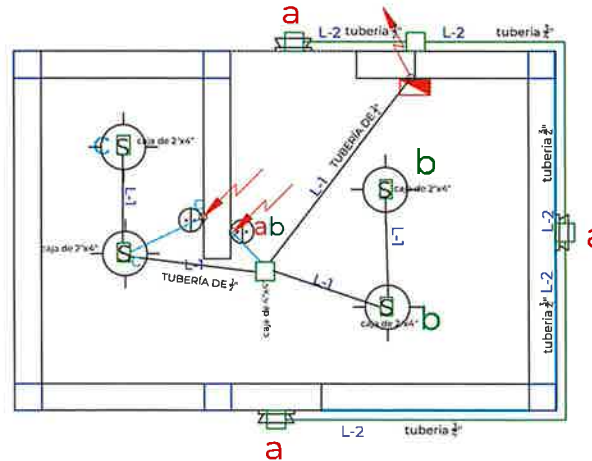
a
L-2 tubería $\frac{3}{4}$" L-2 tubería $\frac{3}{4}$"

TUBERIA DE $\frac{3}{4}$"

L-1

b

S caja de 2"x4"

c

S caja de 2"x4"

L-1

S caja de 2"x4"

L-1

a b

L-1

TUBERÍA DE $\frac{3}{4}$"

caja de 4"x4"

L-1

L-1

S caja de 2"x4" b

tubería $\frac{3}{4}$"

L-2

a

L-2

tubería $\frac{3}{4}$"

L-2 tubería $\frac{3}{4}$"

a